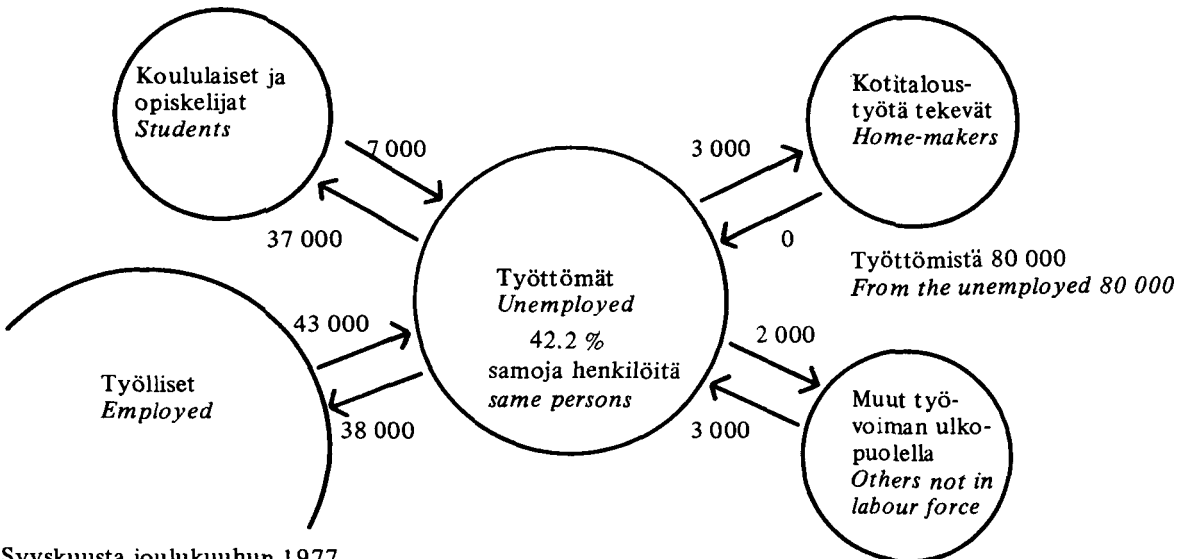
Koululaiset ja opiskelijat
*Students*

7 000

37 000

3 000

Kotitaloustyötä tekevät
*Home-makers*

0

Työttömistä 80 000
*From the unemployed 80 000*

Työttömät
*Unemployed*
42.2 %
samoja henkilöitä
*same persons*

43 000

Työlliset
*Employed*

38 000

2 000

3 000

Muut työvoiman ulkopuolella
*Others not in labour force*

Syyskuusta joulukuuhun 1977